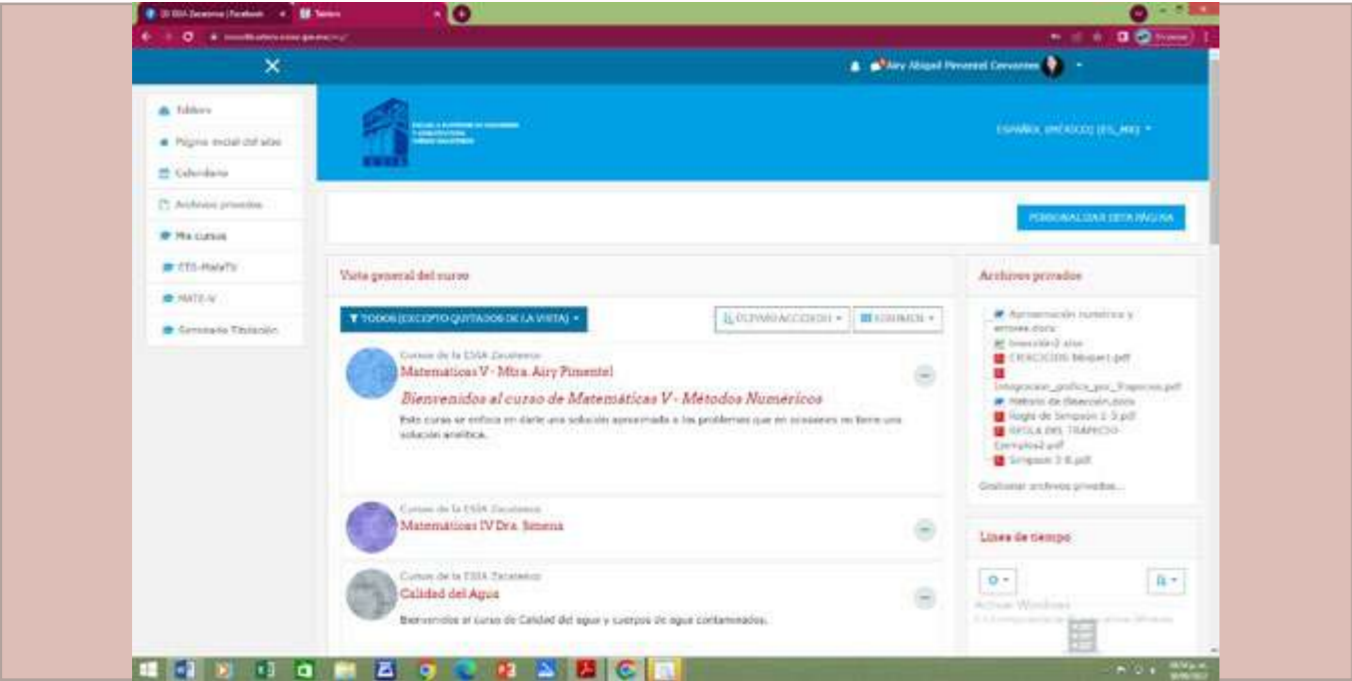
(2) ESIA Zacatenco | Facebook
Tablero

Airy Abigail Pimentel Cervantes

Tablero
Página inicial del sitio
Calendario
Archivos privados
Mis cursos
CTS-MateTV
MATE-V
Seminario Titulación

ESPAÑOL MÉXICO (ES_MX)

PERSONALIZAR ESTA PÁGINA

Vista general del curso

TODOS (EXCEPTO QUITADOS DE LA VISTA)
ÚLTIMO ACCESO
RESUMEN

Cursos de la ESIA Zacatenco
Matemáticas V - Mtra. Airy Pimentel
Bienvenidos al curso de Matemáticas V - Métodos Numéricos
Este curso se enfoca en darte una solución aproximada a los problemas que en ocasiones no tiene una solución analítica.

Cursos de la ESIA Zacatenco
Matemáticas IV Dra. Simena

Cursos de la ESIA Zacatenco
Calidad del Agua
Bienvenidos al curso de Calidad del agua y cuerpos de agua contaminados.

Archivos privados
Aproximación numérica y errores.docx
biseccion2.xlsx
EJERCICIOS bloque1.pdf
Integracion_grafica_por_Trapecios.pdf
Método de Bisección.docx
Regla de Simpson 1-3.pdf
REGLA DEL TRAPECIO-Compilado.pdf
Simpson 3-8.pdf
Gestionar archivos privados...

Línea de tiempo

Activar Windows